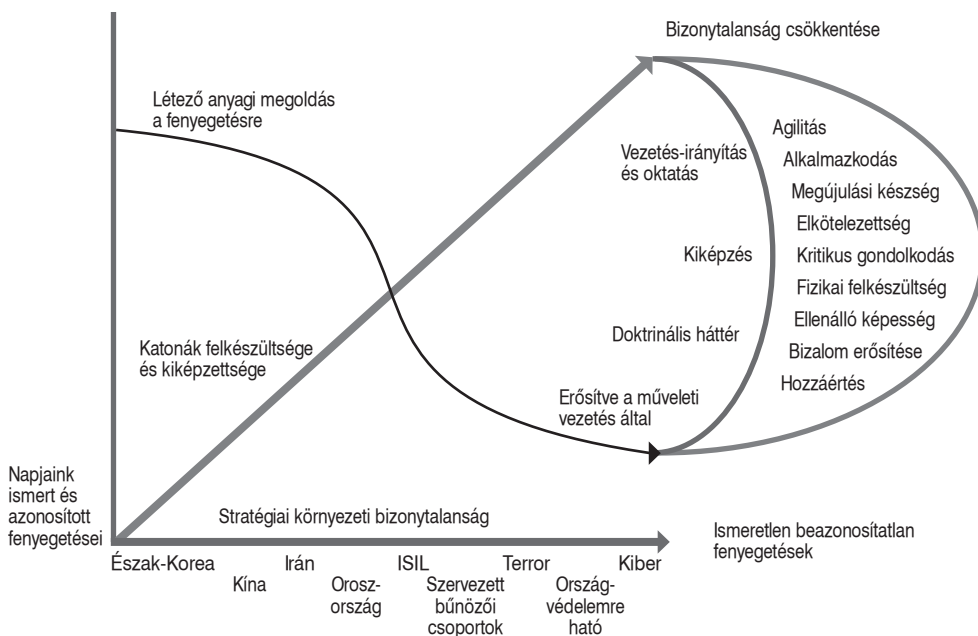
Bizonytalanság csökkentése

Létező anyagi megoldás a fenyegetésre

Vezetés-irányítás és oktatás

Kiképzés

Doktrinális háttér

Agilitás
Alkalmazkodás
Megújulási készség
Elkötelezettség
Kritikus gondolkodás
Fizikai felkészültség
Ellenálló képesség
Bizalom erősítése
Hozzáértés

Katonák felkészültsége és kiképzettsége

Erősítve a műveleti vezetés által

Napjaink ismert és azonosított fenyegetései

Stratégiai környezeti bizonytalanság

Ismeretlen beazonosítatlan fenyegetések

Észak-Korea
Kína
Irán
Orosz-ország
ISIL
Szervezett bűnözői csoportok
Terror
Ország-védelemre ható
Kiber